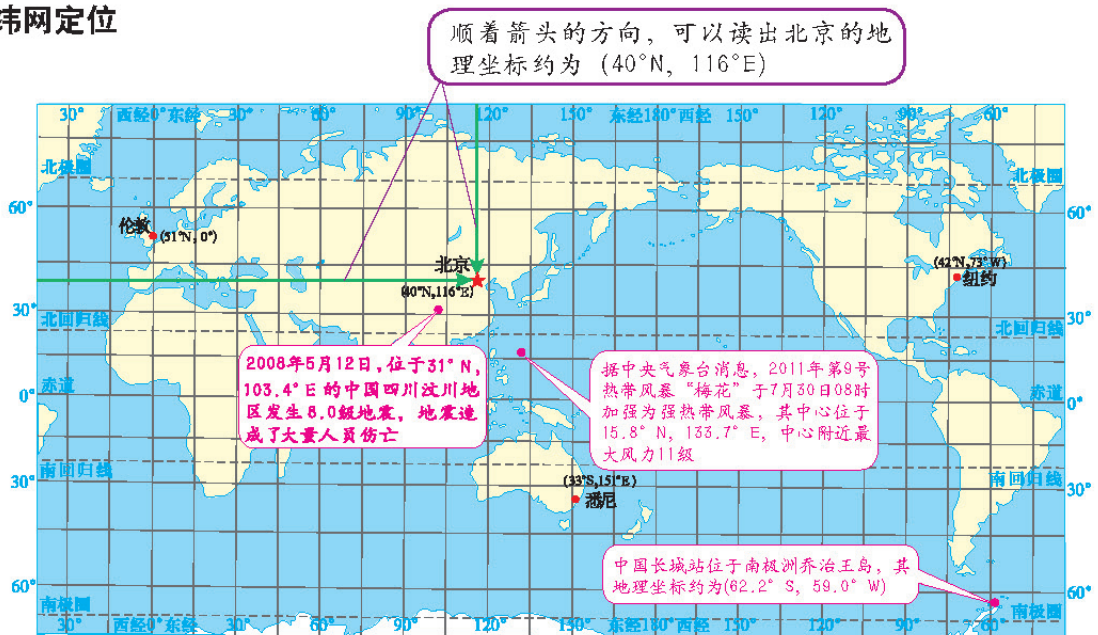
纬网定位

顺着箭头的方向，可以读出北京的地理坐标约为（40°N，116°E）

30° 西经0°东经 30° 60° 90° 120° 150° 东经180°西经 150° 120° 90° 60°

北极圈
60°
伦敦 (51°N，0°)
北京
(40°N,116°E)
30°
北回归线
0°
赤道
南回归线
30°
60°
南极圈

北极圈
60°
(42°N,73°W)
纽约
北回归线 30°
赤道 0°
南回归线 30°
南极圈 60°

2008年5月12日，位于31°N，103.4°E的中国四川汶川地区发生8.0级地震，地震造成了大量人员伤亡

据中央气象台消息，2011年第9号热带风暴“梅花”于7月30日08时加强为强热带风暴，其中心位于15.8°N，133.7°E，中心附近最大风力11级

(33°S,151°E)
悉尼

中国长城站位于南极洲乔治王岛，其地理坐标约为(62.2°S，59.0°W)

30° 西经0°东经 30° 60° 90° 120° 150° 东经180°西经 150° 120° 90° 60°